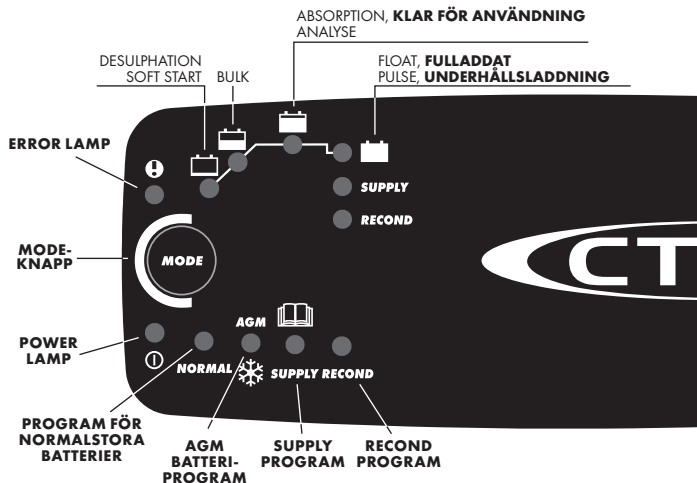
ABSORPTION, **KLAR FÖR ANVÄNDNING**
ANALYSE

DESULPHATION
SOFT START

BULK

FLOAT, **FULLADDAT**
PULSE, **UNDERHÅLLSLADDNING**

ERROR LAMP

SUPPLY

RECOND

MODE-KNAPP

MODE

CT

POWER LAMP

AGM

NORMAL

SUPPLY RECOND

PROGRAM FÖR NORMALSTORA BATTERIER

AGM BATTERI-PROGRAM

SUPPLY PROGRAM

RECOND PROGRAM